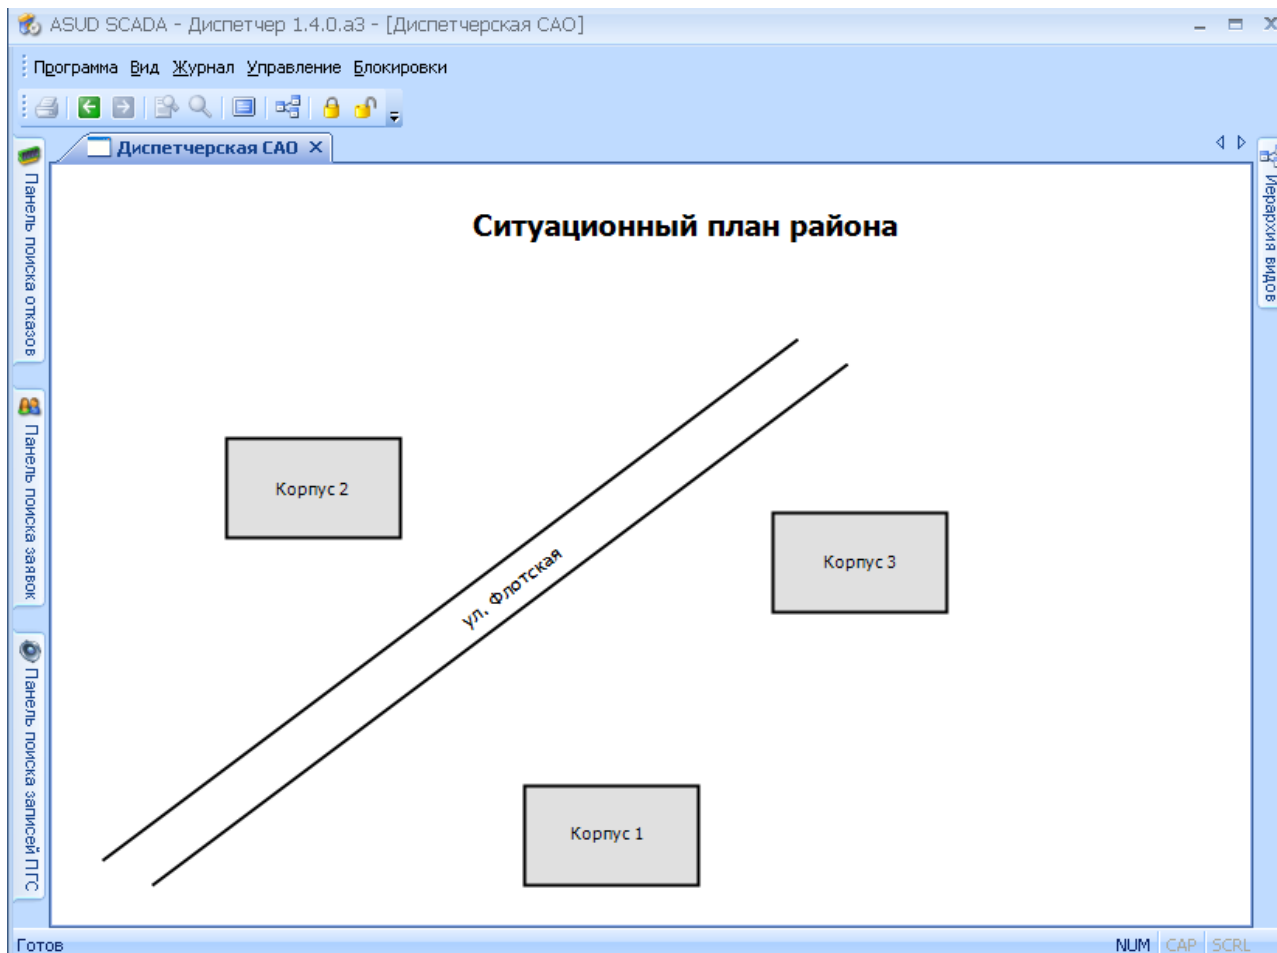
ASUD SCADA - Диспетчер 1.4.0.a3 - [Диспетчерская САО]

Программа Вид Журнал Управление Блокировки

Диспетчерская САО

Панель поиска отказов

Панель поиска заявок

Панель поиска записей ПТС

Иерархия видов

Ситуационный план района

Корпус 2

ул. Флотская

Корпус 3

Корпус 1

Готов

NUM CAP SCRL